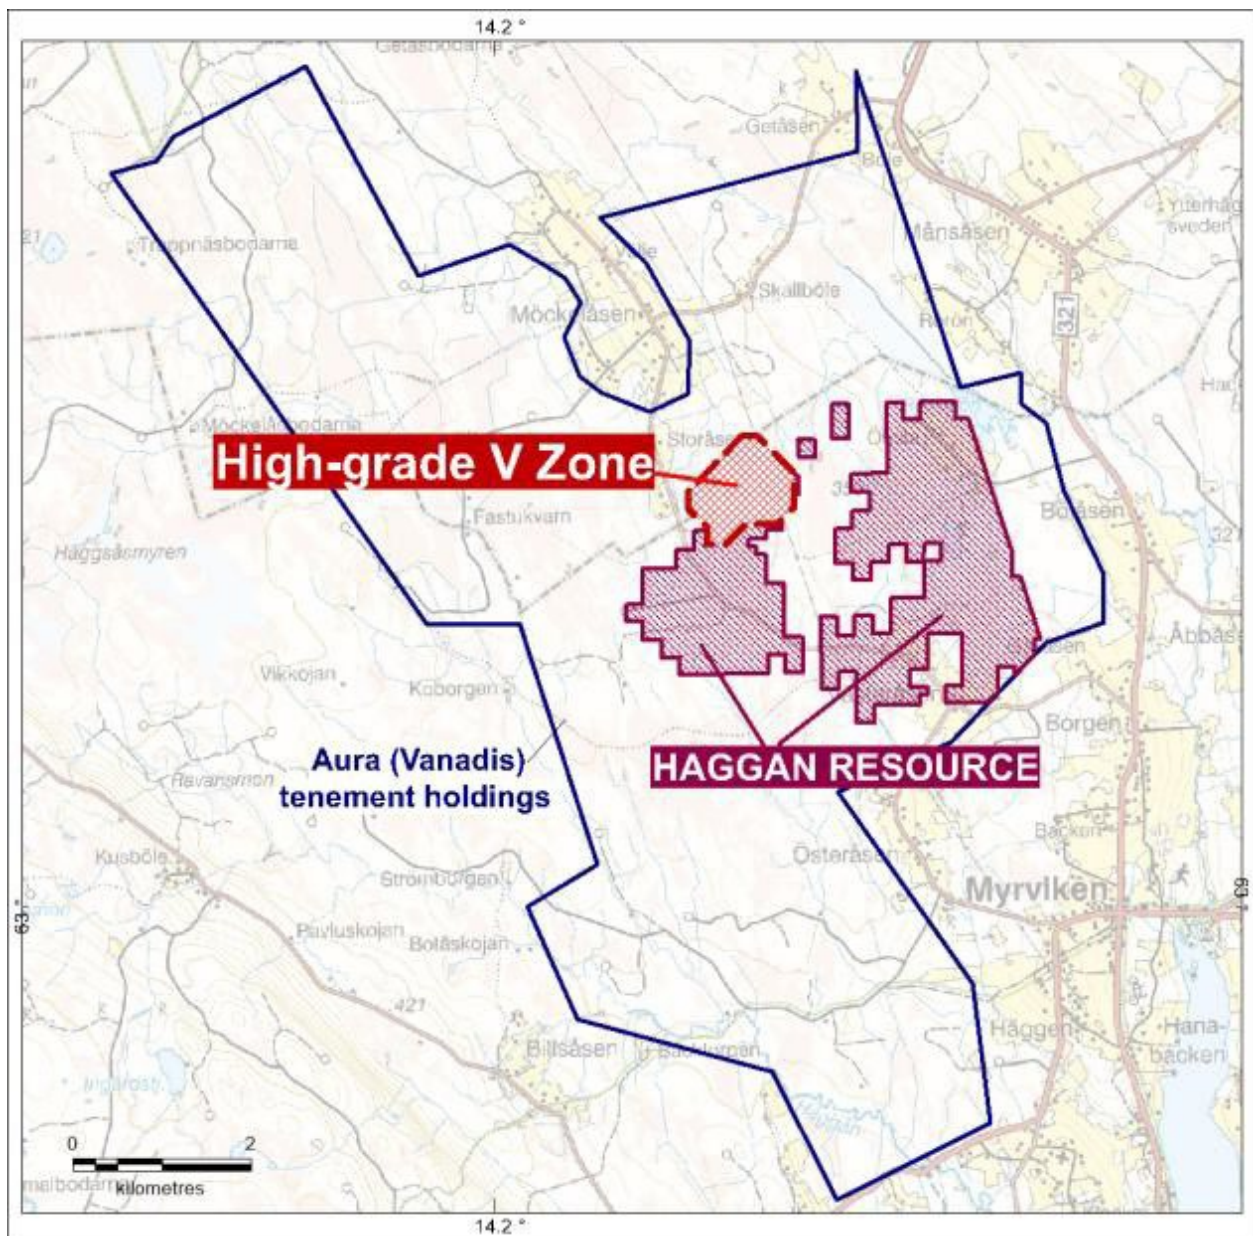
14.2 °

Getåsbodarna

Getåsen

Böle

Ytterhög sveden

Trappnäsbodarna

Månsåsen

Skallböle

Möckelåsen

321

Rörön

Möckelåsbodarna

Storås

High-grade V Zone

Fastukvarn

Boåsen

Häggsåsmyren

Åbbåsen

Vikkojan

Koborgen

Borgen

Aura (Vanadis) tenement holdings

HAGGAN RESOURCE

Ravansmon

Backen

Kusböle

Österåsen

Strömborgen

Myrviken

63 °

63 °

Pavluskojan

Botåskojan

421

Häggen

Hana-backen

Billsåsen

0

2

kilometres

14.2 °